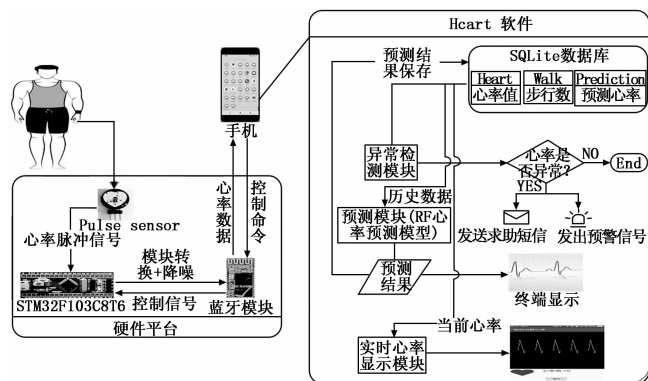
Pulse sensor
心率脉冲信号
模块转换+降噪
STM32F103C8T6
控制信号
蓝牙模块
硬件平台
手机
心率数据
控制命令
Hcart 软件
预测结果保存
SQLite数据库
| Heart | Walk | Prediction |
|---|---|---|
| 心率值 | 步行数 | 预测心率 |
异常检测模块
心率是否异常?
NO
End
YES
历史数据
预测模块(RF心率预测模型)
发送求助短信
发出预警信号
预测结果
终端显示
当前心率
实时心率显示模块